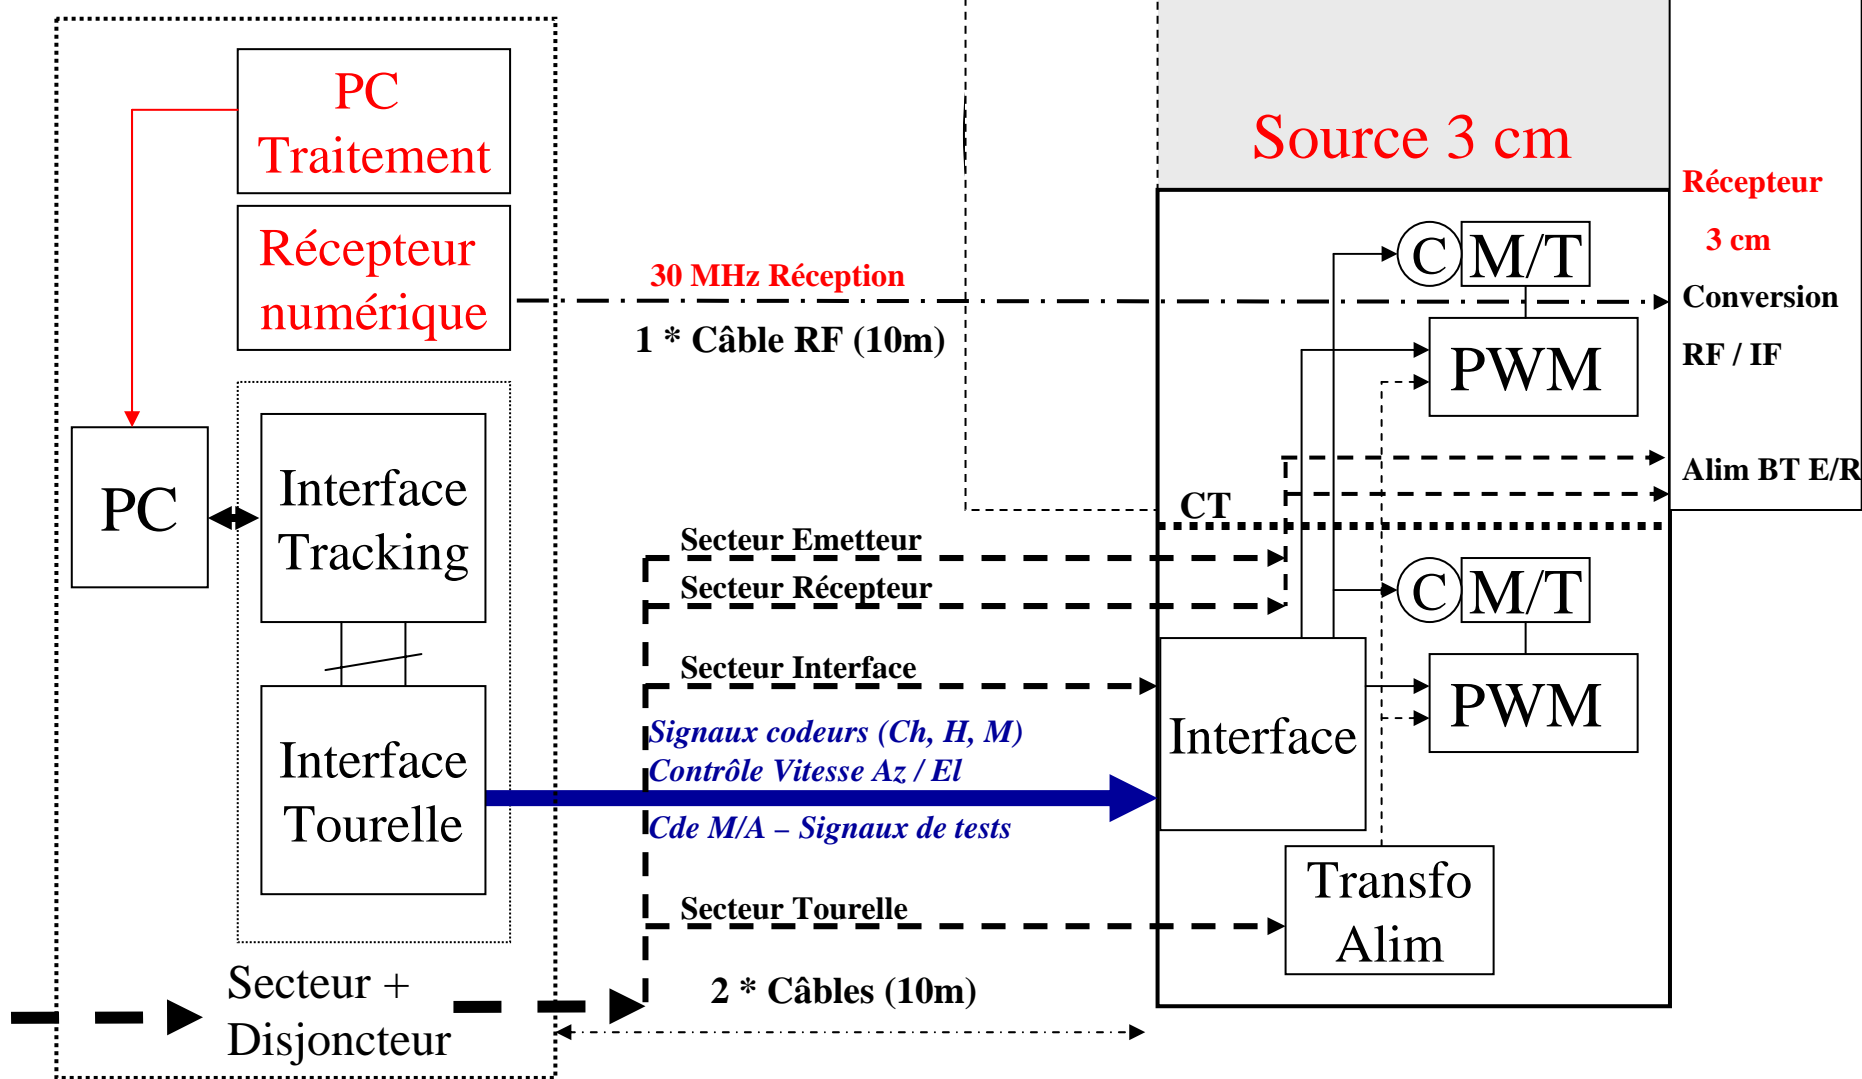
PC Traitement

Récepteur numérique

PC

Interface Tracking

Interface Tourelle

Secteur + Disjoncteur

30 MHz Réception

1 * Câble RF (10m)

Secteur Emetteur

Secteur Récepteur

Secteur Interface

Signaux codeurs (Ch, H, M)

Contrôle Vitesse Az / El

Cde M/A – Signaux de tests

Secteur Tourelle

2 * Câbles (10m)

Source 3 cm

C M/T

PWM

CT

C M/T

PWM

Interface

Transfo Alim

Récepteur 3 cm

Conversion RF / IF

Alim BT E/R